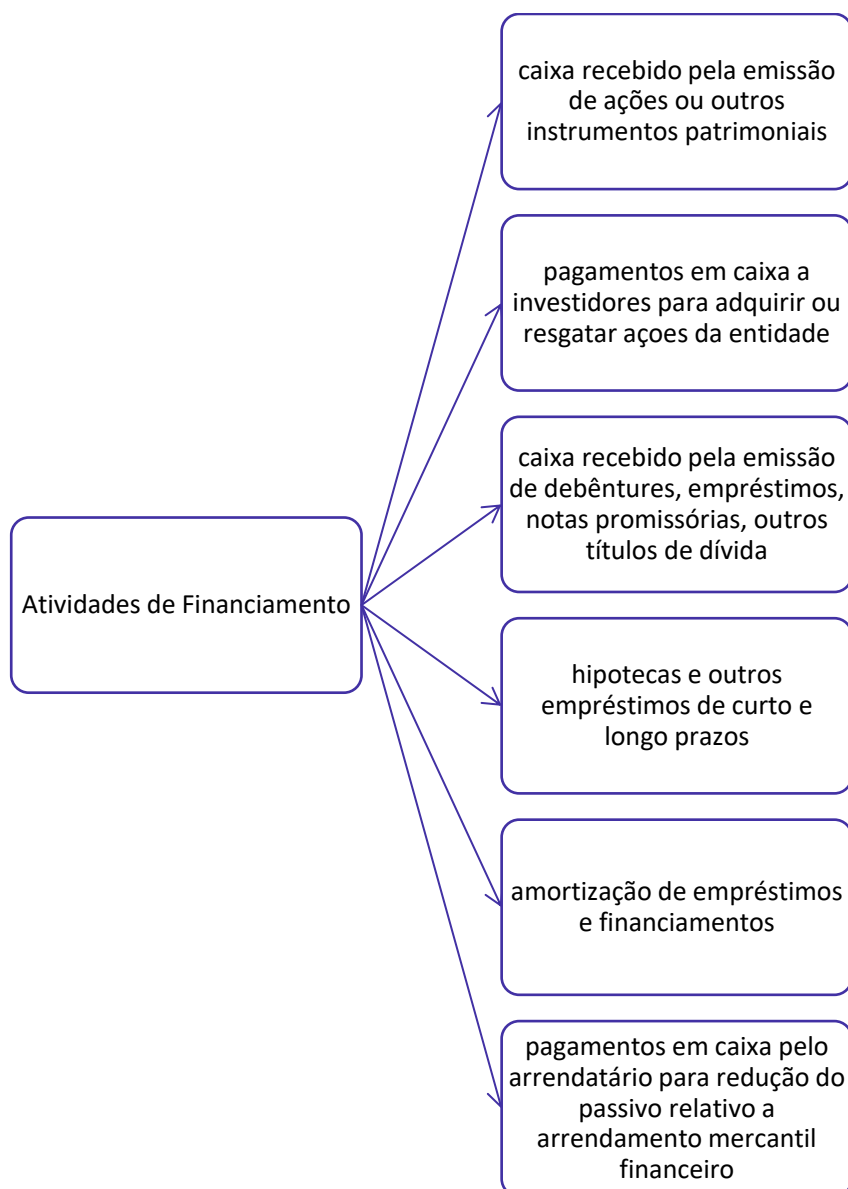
Atividades de Financiamento

caixa recebido pela emissão de ações ou outros instrumentos patrimoniais

pagamentos em caixa a investidores para adquirir ou resgatar açoes da entidade

caixa recebido pela emissão de debêntures, empréstimos, notas promissórias, outros títulos de dívida

hipotecas e outros empréstimos de curto e longo prazos

amortização de empréstimos e financiamentos

pagamentos em caixa pelo arrendatário para redução do passivo relativo a arrendamento mercantil financeiro